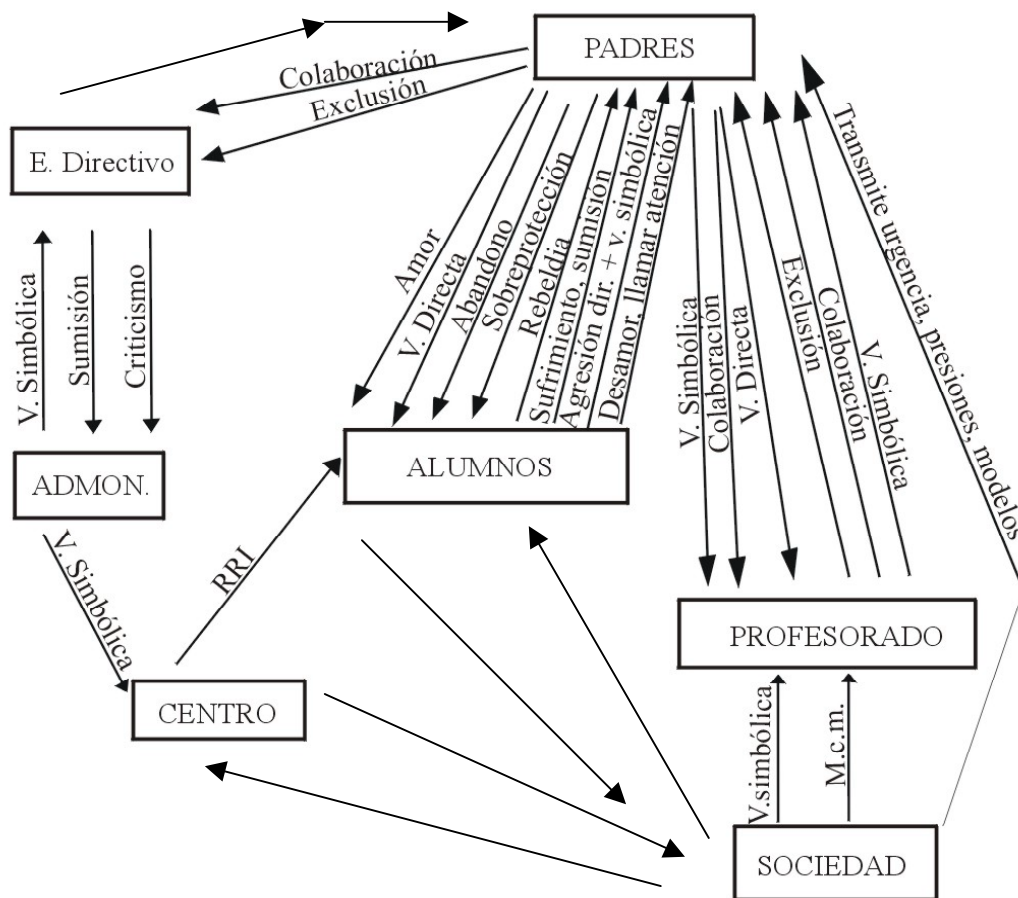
PADRES

Colaboración
Exclusión

E. Directivo

V. Simbólica
Sumisión
Criticismo

ADMON.

V. Simbólica

CENTRO

RRI

Amor
V. Directa
Abandono
Sobreprotección
Rebeldía
Sufrimiento, sumisión
Agresión dir. + v. simbólica
Desamor, llamar atención

ALUMNOS

V. Simbólica
Colaboración
V. Directa
Exclusión
Colaboración
V. Simbólica

Transmite urgencia, presiones, modelos

PROFESORADO

V.simbólica
M.c.m.

SOCIEDAD